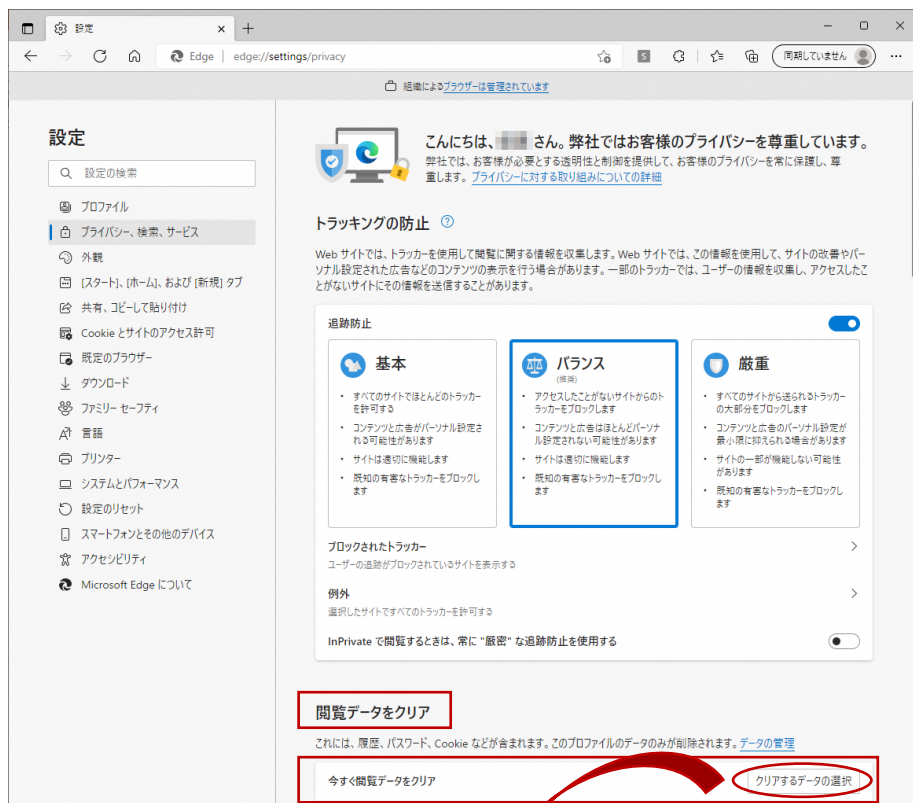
設定

Edge | edge://settings/privacy

同期していません

組織によるブラウザーは管理されています

設定

設定の検索

プロファイル
プライバシー、検索、サービス
外観
[スタート]、[ホーム]、および [新規] タブ
共有、コピーして貼り付け
Cookie とサイトのアクセス許可
既定のブラウザー
ダウンロード
ファミリー セーフティ
言語
プリンター
システムとパフォーマンス
設定のリセット
スマートフォンとその他のデバイス
アクセシビリティ
Microsoft Edge について

こんにちは、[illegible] さん。弊社ではお客様のプライバシーを尊重しています。
弊社では、お客様が必要とする透明性と制御を提供して、お客様のプライバシーを常に保護し、尊重します。プライバシーに対する取り組みについての詳細

トラッキングの防止

Web サイトでは、トラッカーを使用して閲覧に関する情報を収集します。Web サイトでは、この情報を使用して、サイトの改善やパーソナル設定された広告などのコンテンツの表示を行う場合があります。一部のトラッカーでは、ユーザーの情報を収集し、アクセスしたことがないサイトにその情報を送信することがあります。

追跡防止

基本
• すべてのサイトでほとんどのトラッカーを許可する
• コンテンツと広告がパーソナル設定される可能性があります
• サイトは適切に機能します
• 既知の有害なトラッカーをブロックします

バランス
(推奨)
• アクセスしたことがないサイトからのトラッカーをブロックします
• コンテンツと広告はほとんどパーソナル設定されない可能性があります
• サイトは適切に機能します
• 既知の有害なトラッカーをブロックします

厳重
• すべてのサイトから送られるトラッカーの大部分をブロックします
• コンテンツと広告のパーソナル設定が最小限に抑えられる場合があります
• サイトの一部が機能しない可能性があります
• 既知の有害なトラッカーをブロックします

ブロックされたトラッカー
ユーザーの追跡がブロックされているサイトを表示する

例外
選択したサイトですべてのトラッカーを許可する

InPrivate で閲覧するときは、常に "厳密" な追跡防止を使用する

閲覧データをクリア

これには、履歴、パスワード、Cookie などが含まれます。このプロファイルのデータのみが削除されます。データの管理

今すぐ閲覧データをクリア

クリアするデータの選択